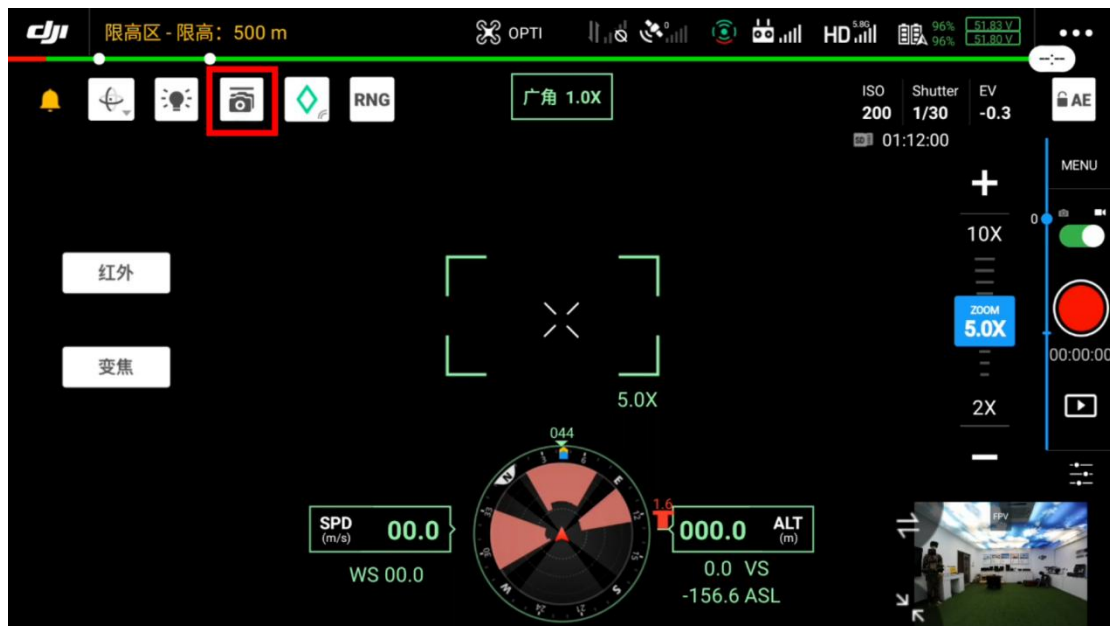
dji 限高区 - 限高：500 m
OPTI
HD 5.8G
96% 96%
51.83 V
51.80 V
RNG
广角 1.0X
ISO 200
Shutter 1/30
EV -0.3
AE
01:12:00
MENU
0
10X
ZOOM 5.0X
2X
00:00:00
红外
变焦
5.0X
044
N
E
S
W
1.6
SPD (m/s) 00.0
WS 00.0
000.0 ALT (m)
0.0 VS
-156.6 ASL
FPV